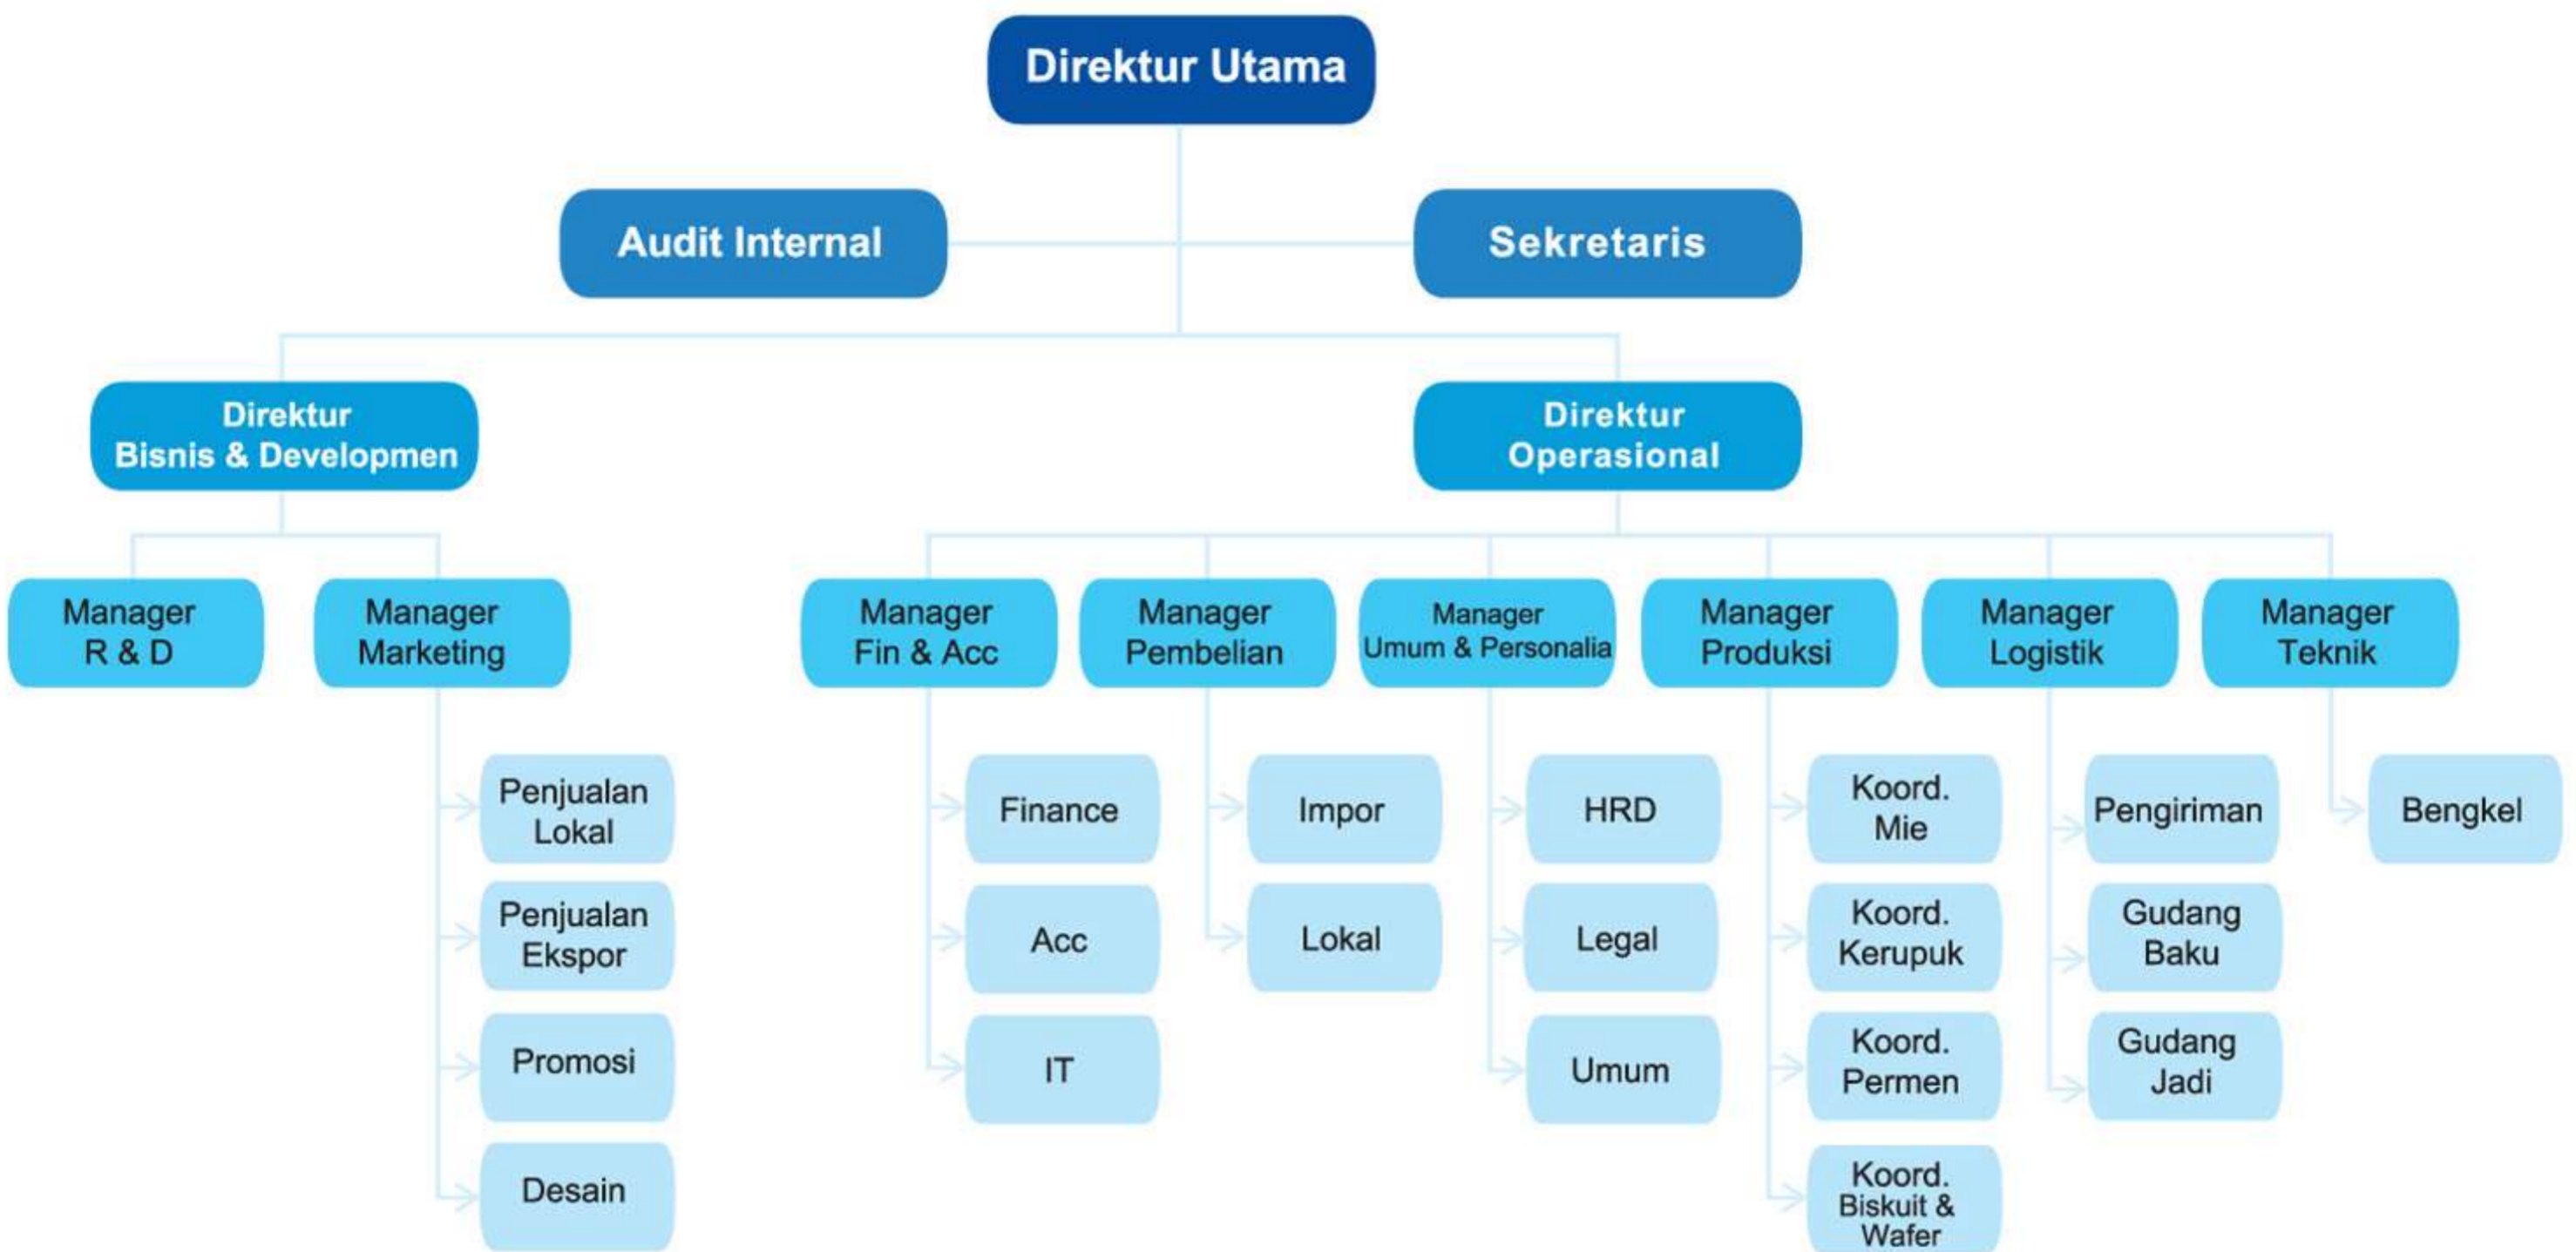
Direktur Utama

Audit Internal

Sekretaris

Direktur Bisnis & Developmen

Direktur Operasional

Manager R & D

Manager Marketing

Penjualan Lokal

Penjualan Ekspor

Promosi

Desain

Manager Fin & Acc

Finance

Acc

IT

Manager Pembelian

Impor

Lokal

Manager Umum & Personalia

HRD

Legal

Umum

Manager Produksi

Koord. Mie

Koord. Kerupuk

Koord. Permen

Koord. Biskuit & Wafer

Manager Logistik

Pengiriman

Gudang Baku

Gudang Jadi

Manager Teknik

Bengkel